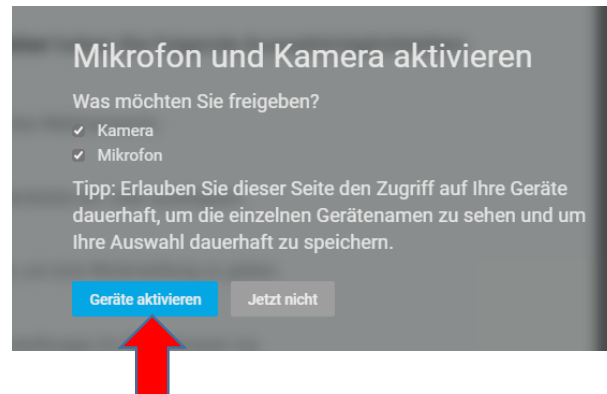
Mikrofon und Kamera aktivieren

Was möchten Sie freigeben?

✓ Kamera
✓ Mikrofon

Tipp: Erlauben Sie dieser Seite den Zugriff auf Ihre Geräte dauerhaft, um die einzelnen Gerätenamen zu sehen und um Ihre Auswahl dauerhaft zu speichern.

Geräte aktivieren

Jetzt nicht